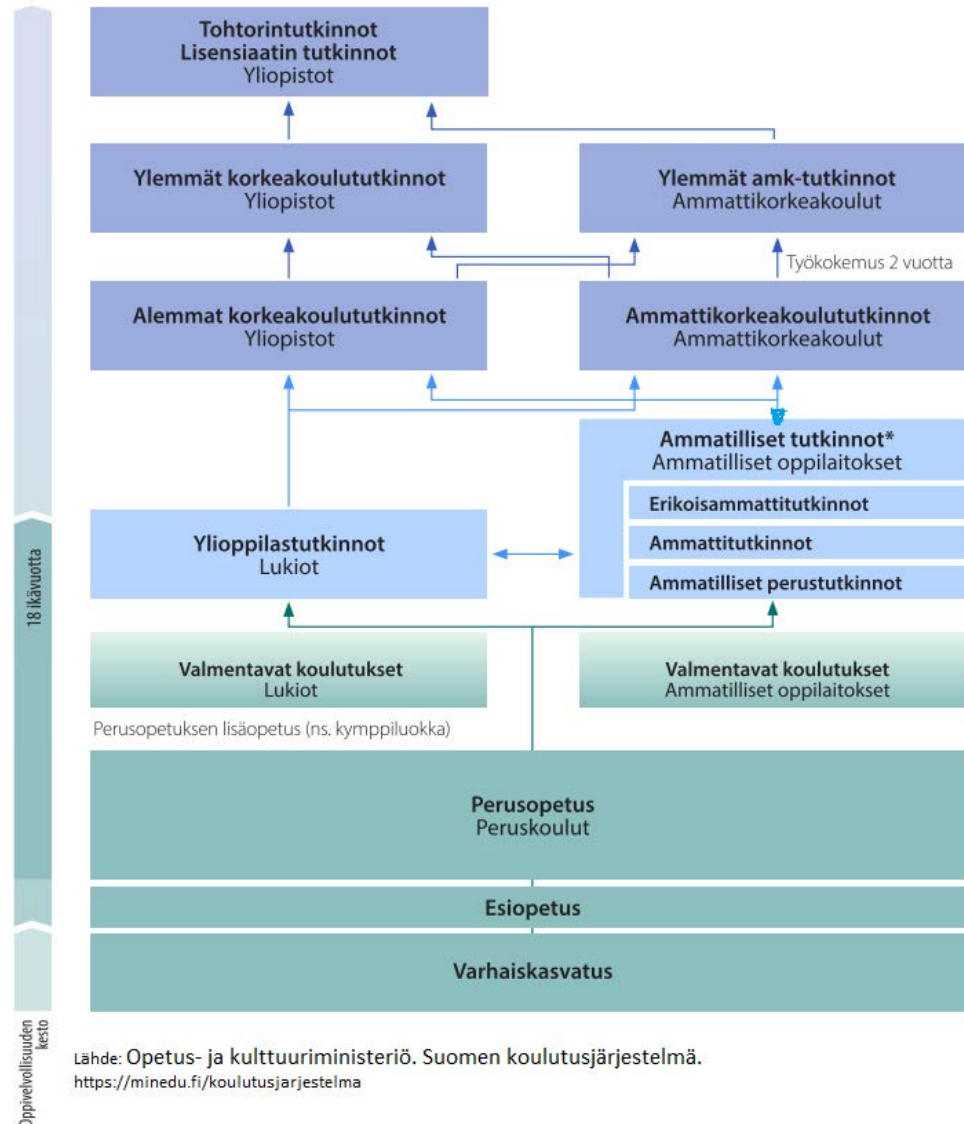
Tohtorintutkinnot
Lisensiaatin tutkinnot
Yliopistot

Ylemmät korkeakoulututkinnot
Yliopistot

Ylemmät amk-tutkinnot
Ammattikorkeakoulut

Työkokemus 2 vuotta

Alemmat korkeakoulututkinnot
Yliopistot

Ammattikorkeakoulututkinnot
Ammattikorkeakoulut

Ammatilliset tutkinnot*
Ammatilliset oppilaitokset

Erikoisammattitutkinnot

Ammattitutkinnot

Ammatilliset perustutkinnot

Ylioppilastutkinnot
Lukiot

18 ikävuotta

Valmentavat koulutukset
Lukiot

Valmentavat koulutukset
Ammatilliset oppilaitokset

Perusopetuksen lisäopetus (ns. kymppiluokka)

Perusopetus
Peruskoulut

Esiopetus

Varhaiskasvatus

Oppivelvollisuuden kesto

Lähde: Opetus- ja kulttuuriministeriö. Suomen koulutusjärjestelmä.
https://minedu.fi/koulutusjarjestelma